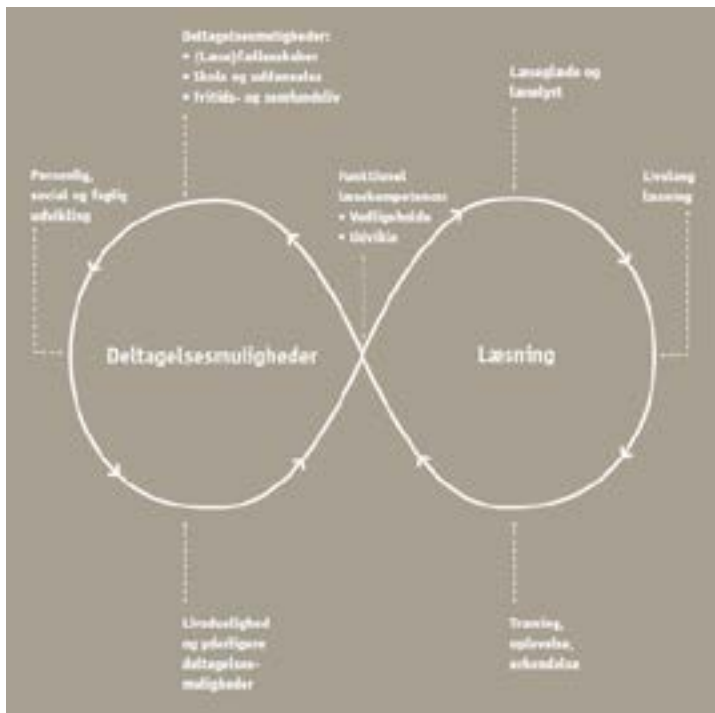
Deltagelsesmuligheder:
• (Læse)fællesskaber
• Skole og uddannelse
• Fritids- og samfundsliv

Læseglæde og læselyst

Personlig, social og faglig udvikling

Funktionel læsekompetence:
• Vedligeholde
• Udvikle

Livslang læsning

Deltagelsesmuligheder

Læsning

Livsduelighed og yderligere deltagelsesmuligheder

Træning, oplevelse, erkendelse